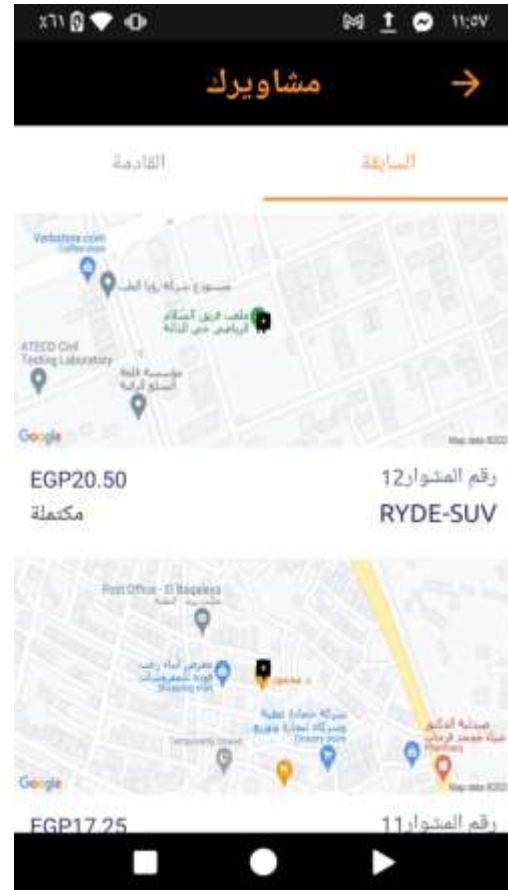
١١:٥٧

مشاويرك

السابقة

القادمة

Verbatree.com

ATECO Civil Testing Laboratory

Google

Map data ©2022

رقم المشوار12

EGP20.50

RYDE-SUV

مكتملة

Post Office - El Bagalesa

Google

Map data ©2022

رقم المشوار11

EGP17.25